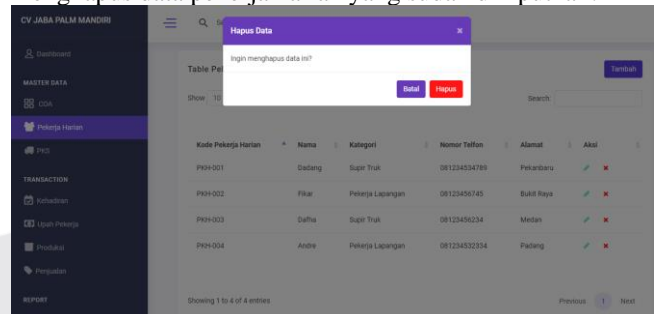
CV JABA PALM MANDIRI

Dashboard

MASTER DATA

COA

Pekerja Harian

PKS

TRANSACTION

Kehadiran

Upah Pekerja

Produksi

Penjualan

REPORT

Hapus Data ×

Ingin menghapus data ini?

Batal Hapus

Table Pe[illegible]

Tambah

Show 10

Search:

| Kode Pekerja Harian | Nama | Kategori | Nomor Telfon | Alamat | Aksi |
|---|---|---|---|---|---|
| PKH-001 | Dadang | Supir Truk | 081234534789 | Pekanbaru | |
| PKH-002 | Fikar | Pekerja Lapangan | 08123456745 | Bukit Raya | |
| PKH-003 | Dafha | Supir Truk | 08123456234 | Medan | |
| PKH-004 | Andre | Pekerja Lapangan | 081234532334 | Padang | |

Showing 1 to 4 of 4 entries

Previous 1 Next